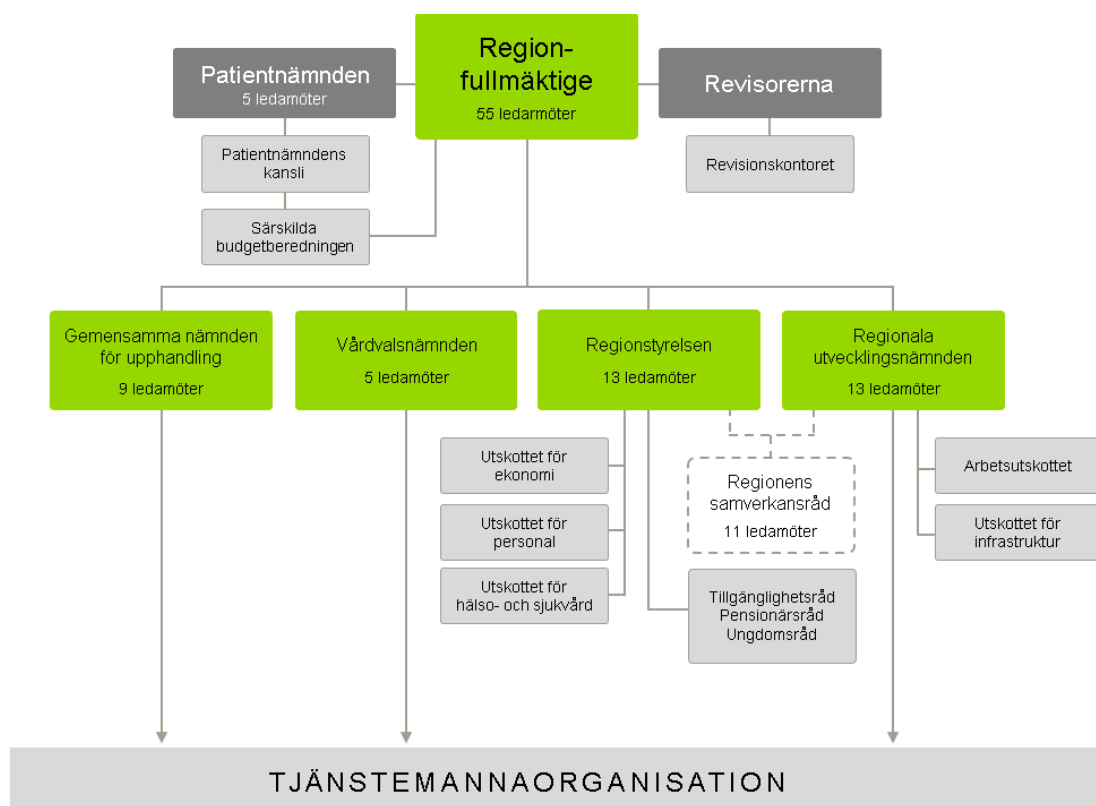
Region-
fullmäktige
55 ledarmöter

Patientnämnden
5 ledamöter

Patientnämndens kansli

Särskilda budgetberedningen

Revisorerna

Revisionskontoret

Gemensamma nämnden för upphandling
9 ledamöter

Vårdvalsnämnden
5 ledamöter

Regionstyrelsen
13 ledamöter

Regionala utvecklingsnämnden
13 ledamöter

Utskottet för ekonomi

Utskottet för personal

Utskottet för hälso- och sjukvård

Regionens samverkansråd
11 ledamöter

Tillgänglighetsråd
Pensionärsråd
Ungdomsråd

Arbetsutskottet

Utskottet för infrastruktur

TJÄNSTEMANNAORGANISATION